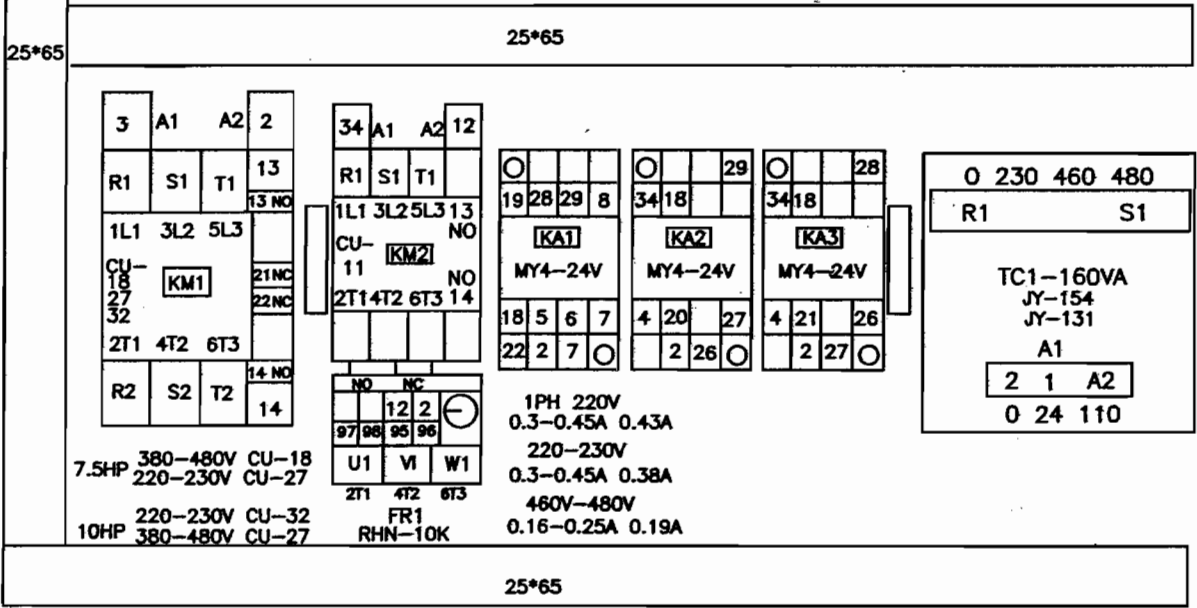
25*65

25*65

3 A1 A2 2
R1 S1 T1 13
13 NO
1L1 3L2 5L3
CU-18 27 32
KM1
21NC
22NC
2T1 4T2 6T3
R2 S2 T2 14 NO
14

34 A1 A2 12
R1 S1 T1
1L1 3L2 5L3 13 NO
CU-11
KM2
NO 14
2T1 4T2 6T3

NO NC
12 2
97 98 95 96
U1 VI W1
2T1 4T2 6T3
FR1
RHN-10K

19 28 29 8
KA1
MY4-24V
18 5 6 7
22 2 7

29
34 18
KA2
MY4-24V
4 20 27
2 26

28
34 18
KA3
MY4-24V
4 21 26
2 27

0 230 460 480
R1 S1
TC1-160VA
JY-154
JY-131
A1
2 1 A2
0 24 110

7.5HP 380-480V CU-18
220-230V CU-27

10HP 220-230V CU-32
380-480V CU-27

1PH 220V
0.3-0.45A 0.43A
220-230V
0.3-0.45A 0.38A
460V-480V
0.16-0.25A 0.19A

25*65